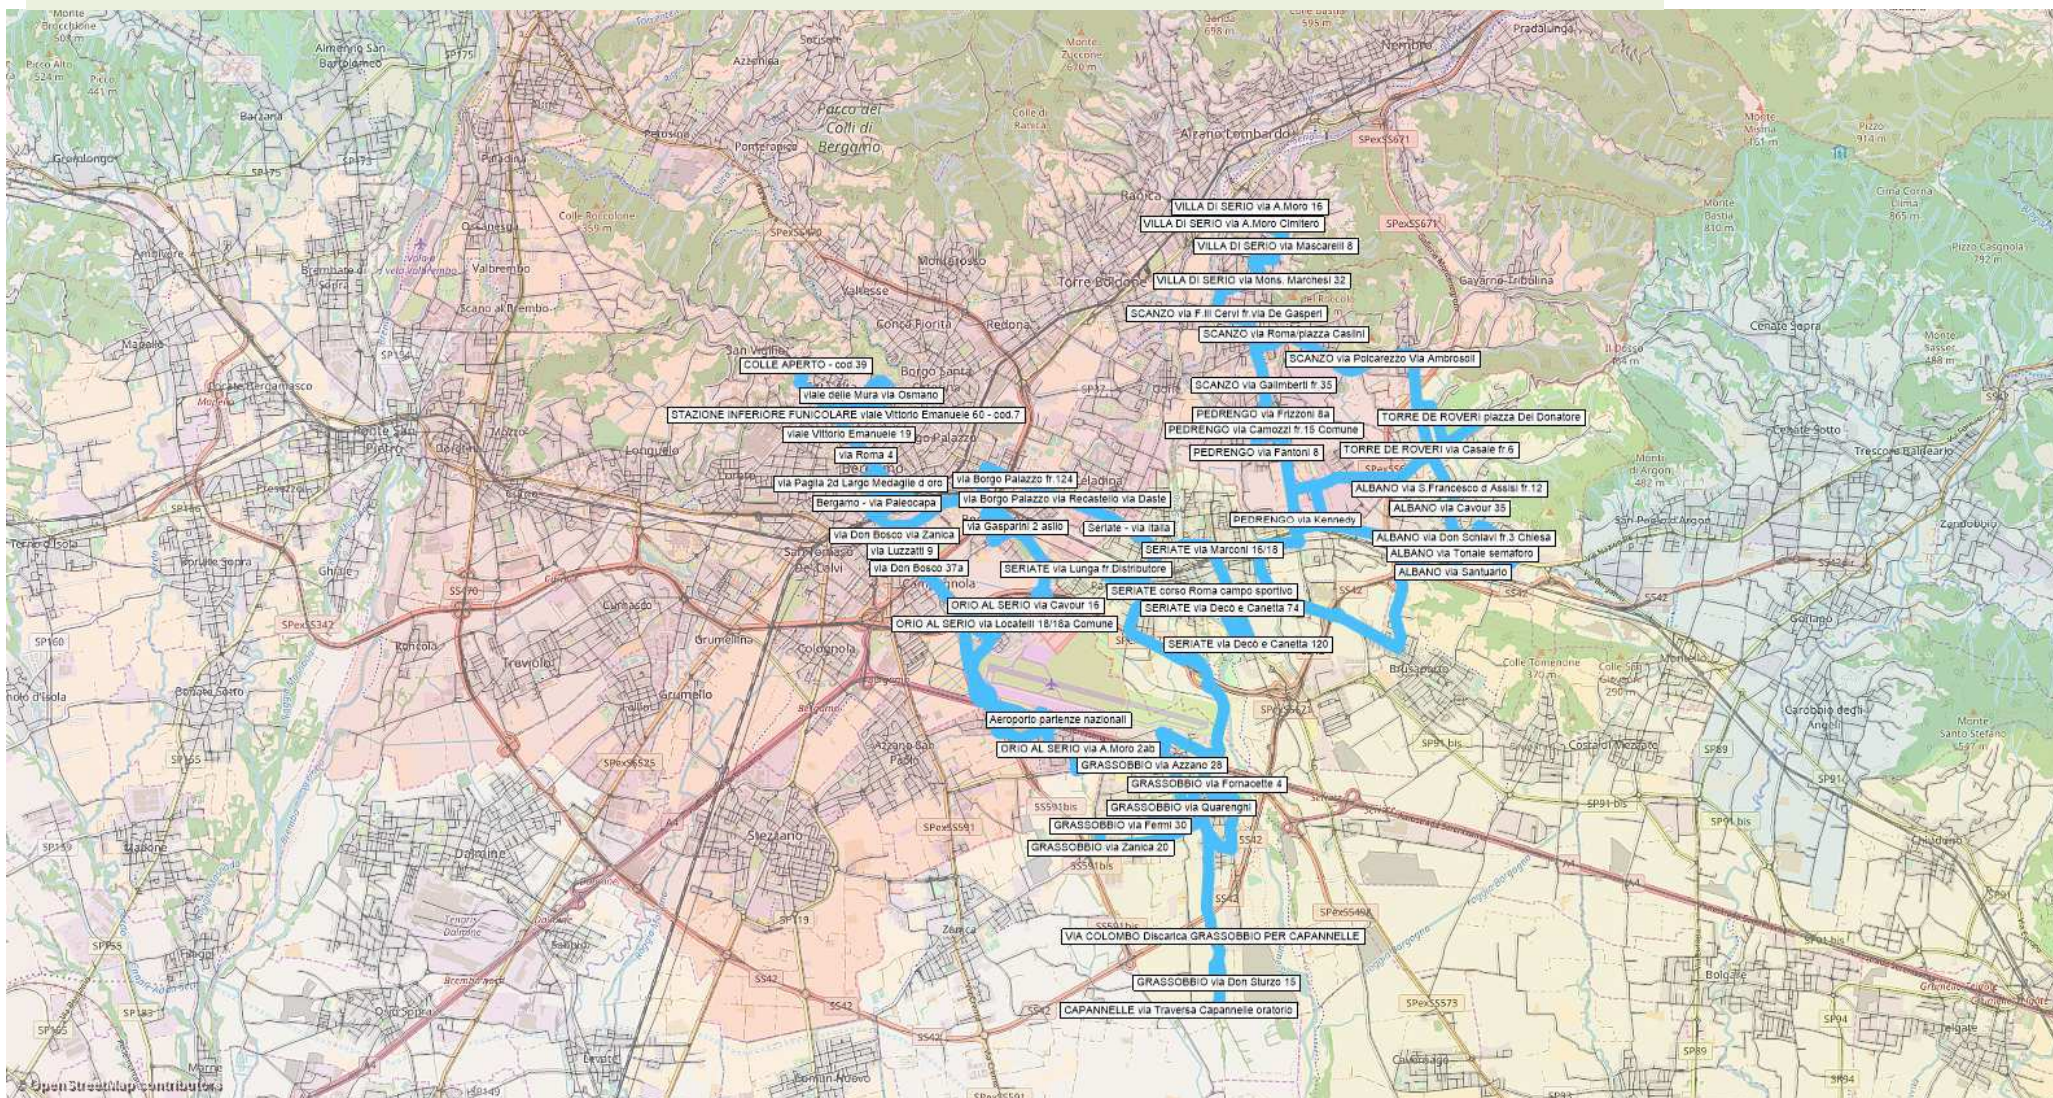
VILLA DI SERIO via A.Moro 16
VILLA DI SERIO via A.Moro Cimitero
VILLA DI SERIO via Mascarelli 8
VILLA DI SERIO via Mons. Marchesi 32
SCANZO via F.lli Cervi fr.via De Gasperi
SCANZO via Roma/piazza Caslini
SCANZO via Polcarezzo Via Ambrosoli
SCANZO via Galimberti fr.35
PEDRENGO via Frizzoni 8a
PEDRENGO via Camozzi fr.15 Comune
PEDRENGO via Fantoni 8
TORRE DE ROVERI piazza Dei Donatore
TORRE DE ROVERI via Casale fr.6
ALBANO via S.Francesco d Assisi fr.12
ALBANO via Cavour 35
PEDRENGO via Kennedy
ALBANO via Don Schiavi fr.3 Chiesa
ALBANO via Tonale semaforo
ALBANO via Santuario
COLLE APERTO - cod.39
viale delle Mura via Osmano
STAZIONE INFERIORE FUNICOLARE viale Vittorio Emanuele 60 - cod.7
viale Vittorio Emanuele 19
via Roma 4
via Paglia 2d Largo Medaglie d oro
via Borgo Palazzo fr.124
Bergamo - via Paleocapa
via Borgo Palazzo via Recastello via Daste
via Gasparini 2 asilo
Seriate - via Italia
via Don Bosco via Zanica
via Luzzatti 9
SERIATE via Marconi 16/18
via Don Bosco 37a
SERIATE via Lunga fr.Distributore
SERIATE corso Roma campo sportivo
ORIO AL SERIO via Cavour 16
SERIATE via Decò e Canetta 74
ORIO AL SERIO via Locatelli 18/18a Comune
SERIATE via Decò e Canetta 120
Aeroporto partenze nazionali
ORIO AL SERIO via A.Moro 2ab
GRASSOBBIO via Azzano 28
GRASSOBBIO via Fornacette 4
GRASSOBBIO via Quarenghi
GRASSOBBIO via Fermi 30
GRASSOBBIO via Zanica 20
VIA COLOMBO Discarica GRASSOBBIO PER CAPANNELLE
GRASSOBBIO via Don Sturzo 15
CAPANNELLE via Traversa Capannelle oratorio
Parco dei Colli di Bergamo
Almenno San Bartolomeo
Ponteranica
Sorisole
Nembro
Pradalunga
Alzano Lombardo
Ranica
Torre Boldone
Gavarno-Tribulina
Valbrembo
Mozzo
Curno
Treviolo
Dalmine
Stezzano
Zanica
Azzano San Paolo
Grumello
Colognola
Lallio
Ponte San Pietro
Bergamo
Redona
Borgo Santa Caterina
Valtesse
Conca Fiorita
Monterosso
Brusaporto
Cenate Sopra
Cenate Sotto
Trescore Balneario
Zandobbio
Gorlago
Carobbio degli Angeli
Costa di Mezzate
Bolgare
Telgate
Terno d'Isola
Osio Sopra
Urgnano
Comun Nuovo
Cavernago
SS42
SP91 bis
SS591bis
A4
© OpenStreetMap contributors